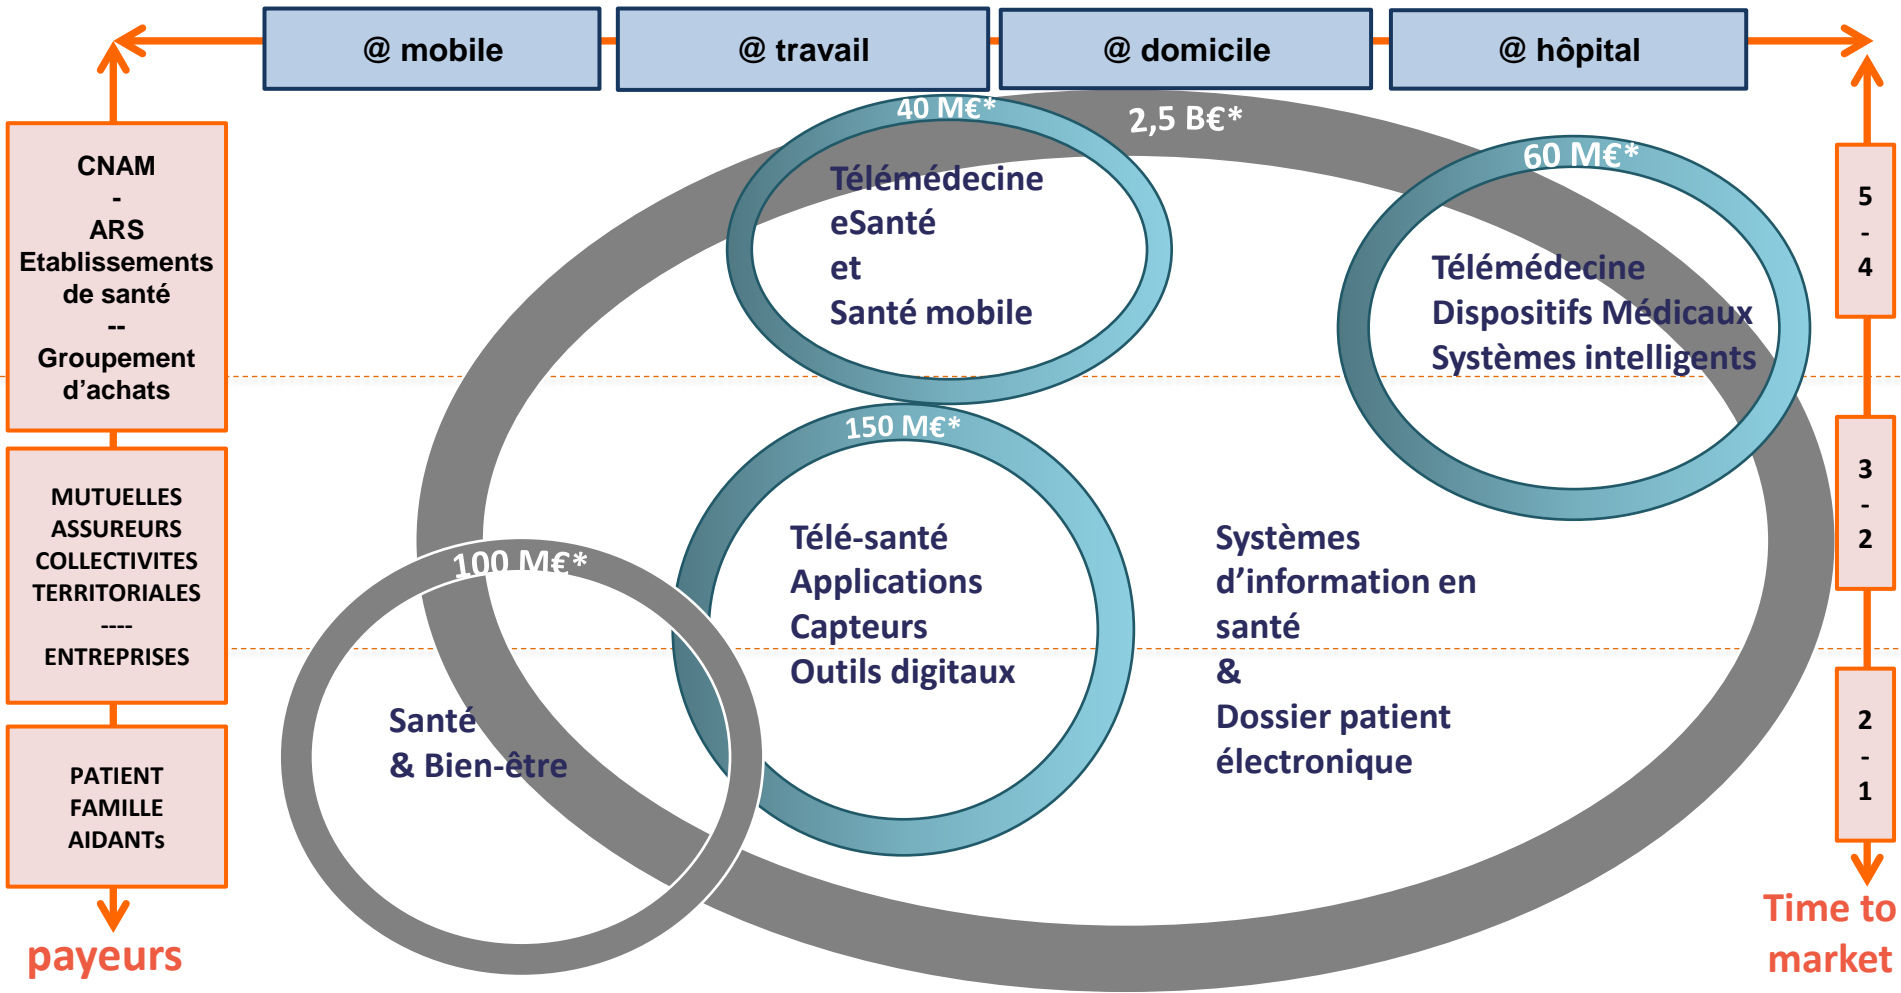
@ mobile

@ travail

@ domicile

@ hôpital

CNAM
-
ARS
Etablissements de santé
--
Groupement d'achats

MUTUELLES
ASSUREURS
COLLECTIVITES TERRITORIALES
----
ENTREPRISES

PATIENT
FAMILLE
AIDANTs

payeurs

40 M€*

2,5 B€*

Télémédecine
eSanté
et
Santé mobile

60 M€*

Télémédecine
Dispositifs Médicaux
Systèmes intelligents

150 M€*

Télé-santé
Applications
Capteurs
Outils digitaux

Systèmes d'information en santé
&
Dossier patient électronique

100 M€*

Santé
& Bien-être

5
-
4

3
-
2

2
-
1

Time to market